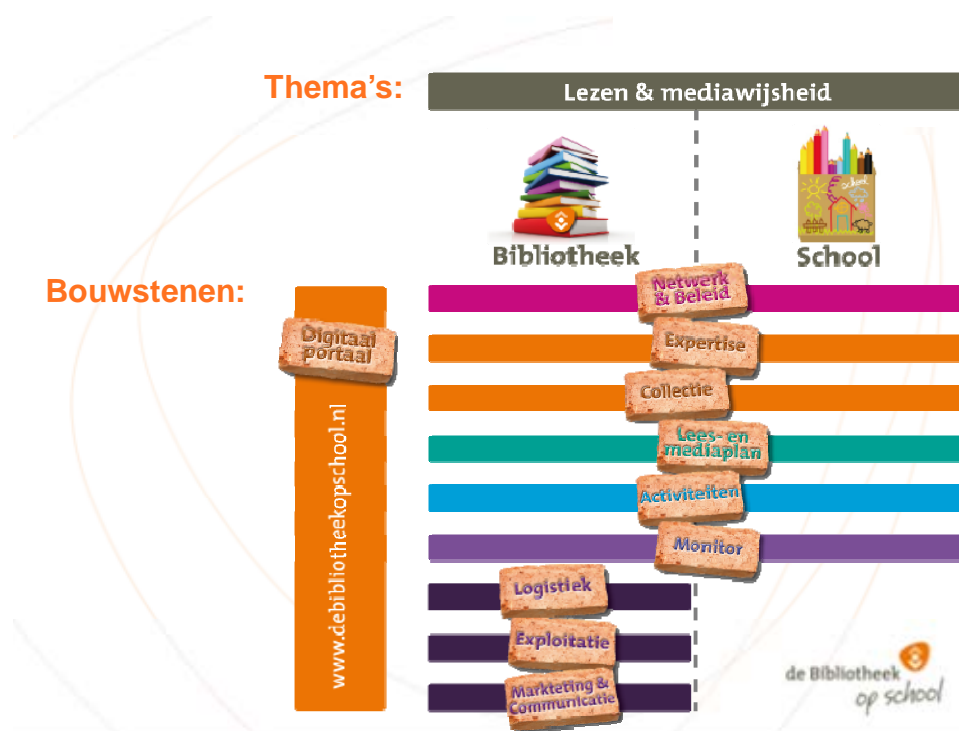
Thema's:

Lezen & mediawijsheid

Bibliotheek

School

Bouwstenen:

Digitaal portaal

www.debibliotheekopschool.nl

Netwerk & Beleid

Expertise

Collectie

Lees- en mediaplan

Activiteiten

Monitor

Logistiek

Exploitatie

Markteting & Communicatie

de Bibliotheek op school